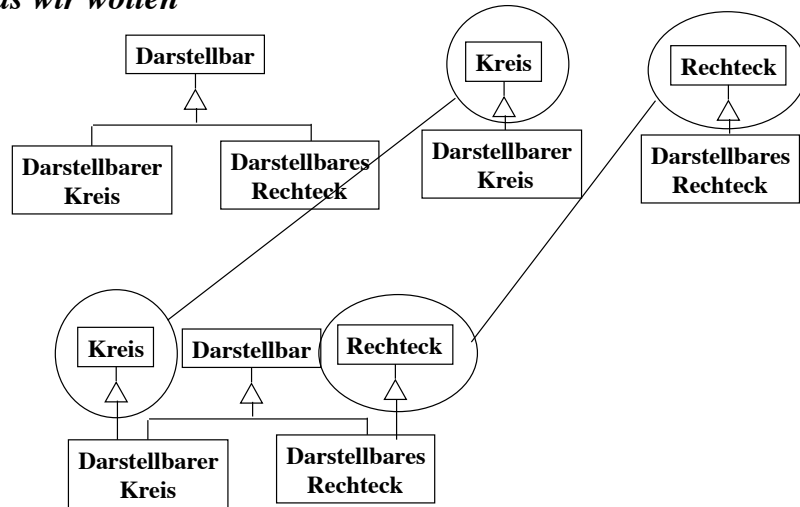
as wir wollen

Darstellbar

Darstellbarer Kreis

Darstellbares Rechteck

Kreis

Darstellbarer Kreis

Rechteck

Darstellbares Rechteck

Kreis

Darstellbar

Rechteck

Darstellbarer Kreis

Darstellbares Rechteck